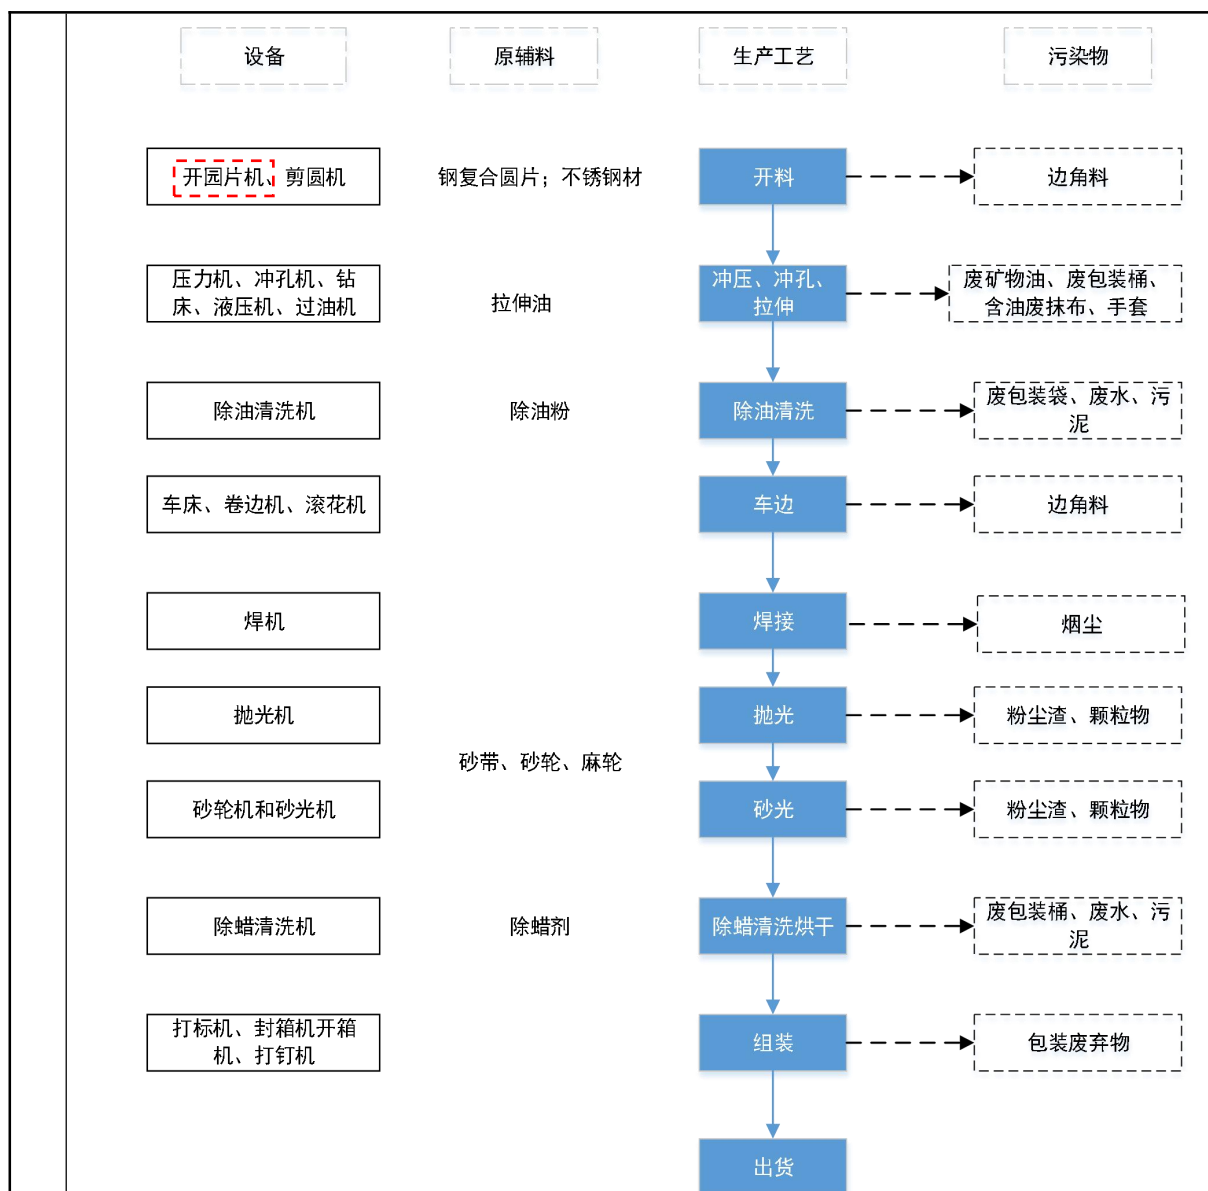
设备

原辅料

生产工艺

污染物

开园片机、剪圆机

钢复合圆片；不锈钢材

开料

边角料

压力机、冲孔机、钻床、液压机、过油机

拉伸油

冲压、冲孔、拉伸

废矿物油、废包装桶、含油废抹布、手套

除油清洗机

除油粉

除油清洗

废包装袋、废水、污泥

车床、卷边机、滚花机

车边

边角料

焊机

焊接

烟尘

抛光机

抛光

粉尘渣、颗粒物

砂带、砂轮、麻轮

砂轮机和砂光机

砂光

粉尘渣、颗粒物

除蜡清洗机

除蜡剂

除蜡清洗烘干

废包装桶、废水、污泥

打标机、封箱机开箱机、打钉机

组装

包装废弃物

出货